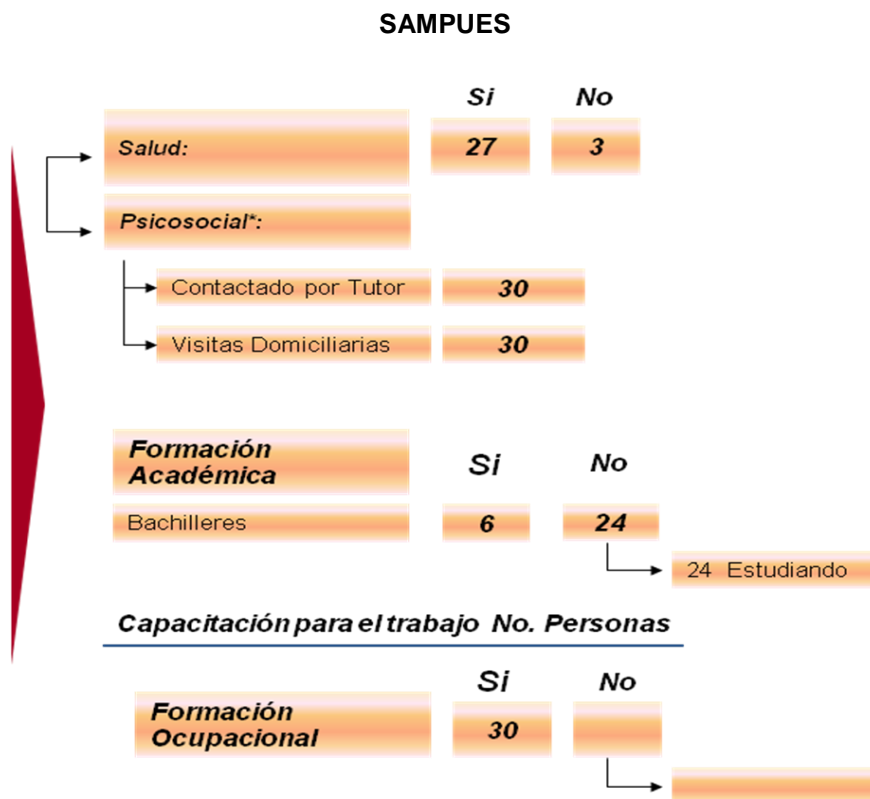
SAMPUES

Si No

Salud: 27 3

Psicosocial*:

Contactado por Tutor 30

Visitas Domiciliarias 30

Formación Académica Si No

Bachilleres 6 24

24 Estudiando

Capacitación para el trabajo No. Personas

Si No

Formación Ocupacional 30